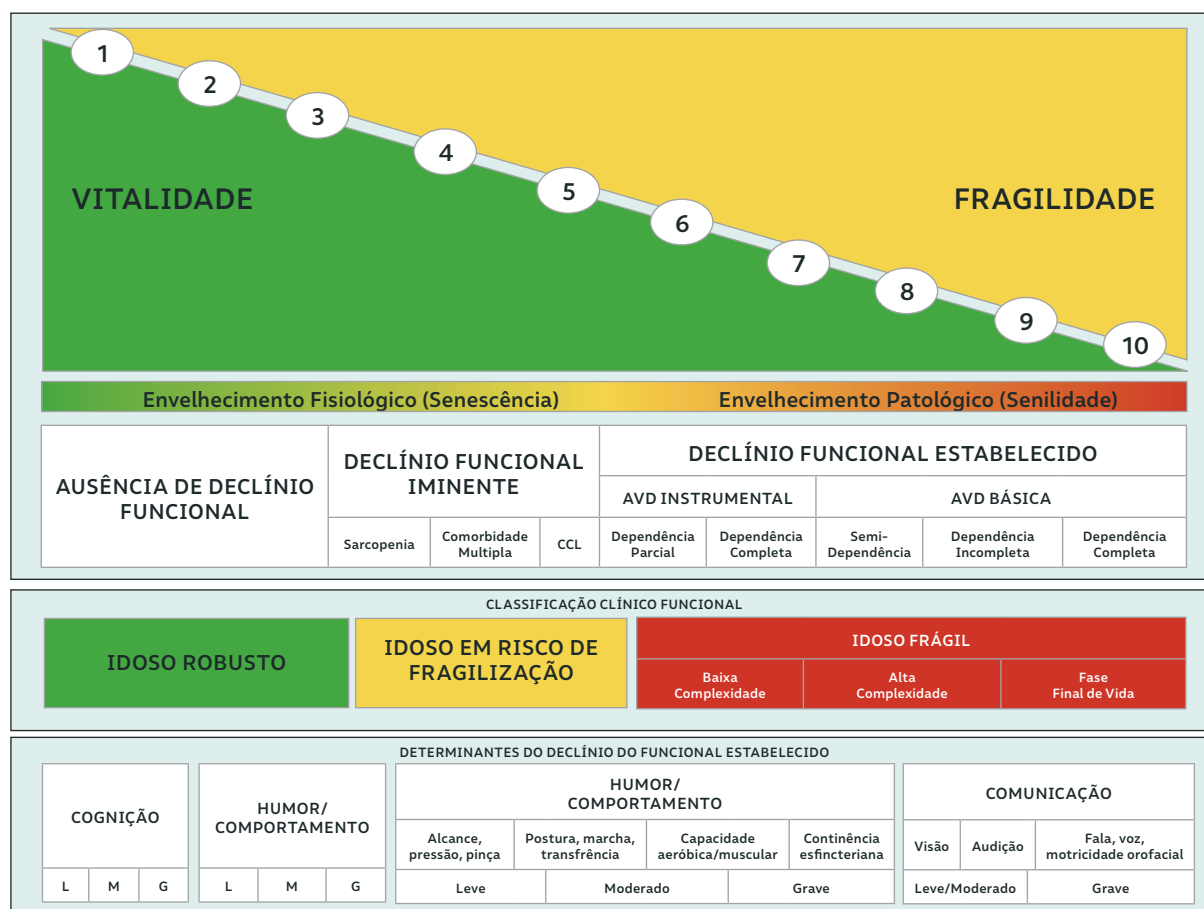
1
2
3
4
5
6
7
8
9
10

VITALIDADE

FRAGILIDADE

Envelhecimento Fisiológico (Senescência)

Envelhecimento Patológico (Senilidade)

| AUSÊNCIA DE DECLÍNIO FUNCIONAL | DECLÍNIO FUNCIONAL IMINENTE | | | DECLÍNIO FUNCIONAL ESTABELECIDO | | | | |
|---|---|---|---|---|---|---|---|---|
| | | | | AVD INSTRUMENTAL | | AVD BÁSICA | | |
| | Sarcopenia | Comorbidade Multipla | CCL | Dependência Parcial | Dependência Completa | Semi-Dependência | Dependência Incompleta | Dependência Completa |

CLASSIFICAÇÃO CLÍNICO FUNCIONAL

| IDOSO ROBUSTO | IDOSO EM RISCO DE FRAGILIZAÇÃO | IDOSO FRÁGIL | | |
|---|---|---|---|---|
| | | Baixa Complexidade | Alta Complexidade | Fase Final de Vida |

DETERMINANTES DO DECLÍNIO DO FUNCIONAL ESTABELECIDO

| COGNIÇÃO | | |
|---|---|---|
| L | M | G |

| HUMOR/ COMPORTAMENTO | | |
|---|---|---|
| L | M | G |

| HUMOR/ COMPORTAMENTO | | | |
|---|---|---|---|
| Alcance, pressão, pinça | Postura, marcha, transfrência | Capacidade aeróbica/muscular | Continência esfincteriana |
| Leve | Moderado | | Grave |

| COMUNICAÇÃO | | |
|---|---|---|
| Visão | Audição | Fala, voz, motricidade orofacial |
| Leve/Moderado | | Grave |